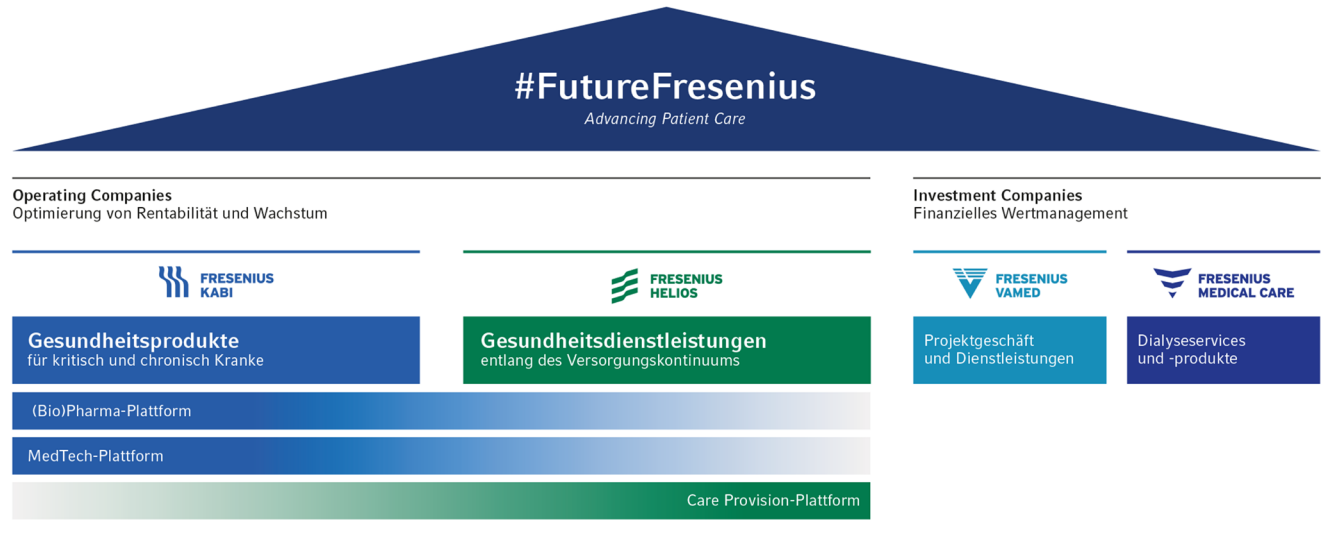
#FutureFresenius
Advancing Patient Care

Operating Companies
Optimierung von Rentabilität und Wachstum

Investment Companies
Finanzielles Wertmanagement

FRESENIUS KABI

FRESENIUS HELIOS

FRESENIUS VAMED

FRESENIUS MEDICAL CARE

Gesundheitsprodukte
für kritisch und chronisch Kranke

Gesundheitsdienstleistungen
entlang des Versorgungskontinuums

Projektgeschäft
und Dienstleistungen

Dialyseservices
und -produkte

(Bio)Pharma-Plattform

MedTech-Plattform

Care Provision-Plattform